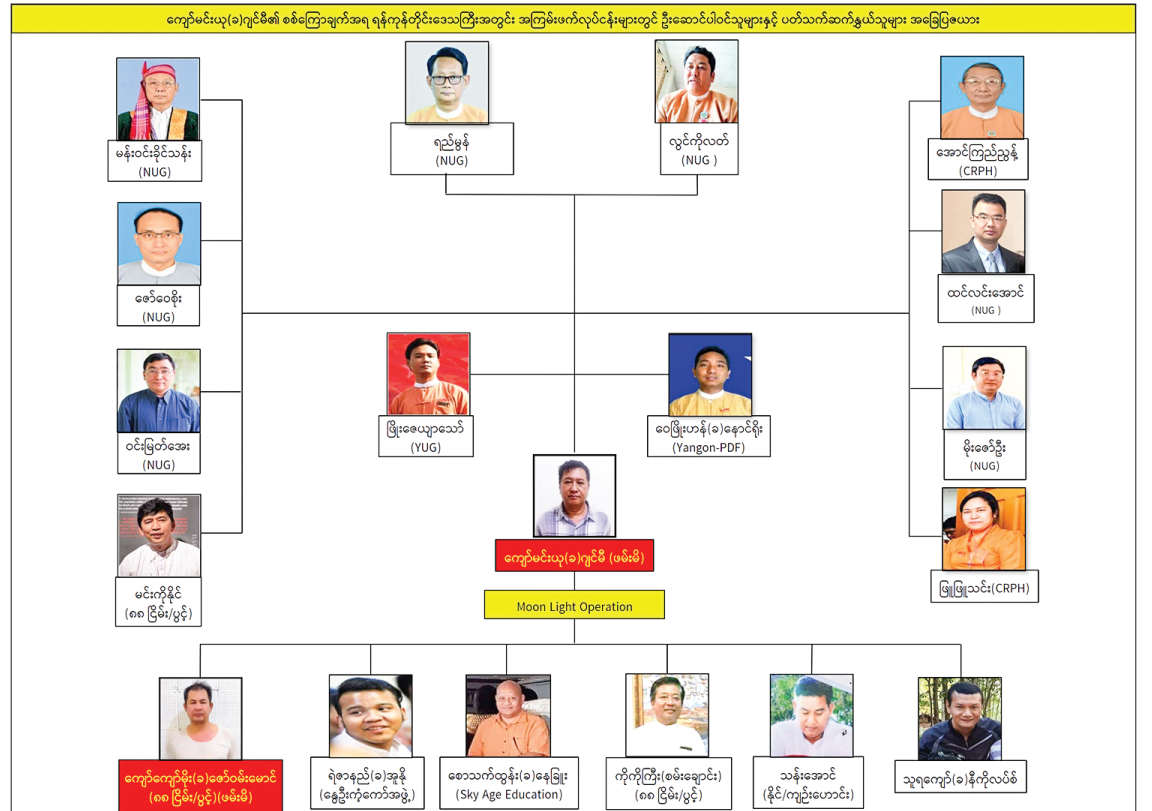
ကျော်မင်းယု(ခ)ဂျင်မီ၏ စစ်ကြောချက်အရ ရန်ကုန်တိုင်းဒေသကြီးအတွင်း အကြမ်းဖက်လုပ်ငန်းများတွင် ဦးဆောင်ပါဝင်သူများနှင့် ပတ်သက်ဆက်နွယ်သူများ အခြေပြဇယား

မန်းဝင်းခိုင်သန်း
(NUG)

ရည်မွန်
(NUG)

လွင်ကိုလတ်
(NUG )

အောင်ကြည်ညွန့်
(CRPH)

ဇော်ဝေစိုး
(NUG)

ထင်လင်းအောင်
(NUG )

ဝင်းမြတ်အေး
(NUG)

ဖြိုးဇေယျာသော်
(YUG)

ဝေဖြိုးဟန်(ခ)နောင်ရိုး
(Yangon-PDF)

မိုးဇော်ဦး
(NUG)

မင်းကိုနိုင်
(၈၈ ငြိမ်း/ပွင့်)

ကျော်မင်းယု(ခ)ဂျင်မီ (ဖမ်းမိ)

ဖြူဖြူသင်း(CRPH)

Moon Light Operation

ကျော်ကျော်မိုး(ခ)ဇော်ဝမ်းမောင်
(၈၈ ငြိမ်း/ပွင့်)(ဖမ်းမိ)

ရဲဇာနည်(ခ)အူနီ
(နွေဦးကံ့ကော်အဖွဲ့)

စောသက်ထွန်း(ခ)နေခြည်
(Sky Age Education)

ကိုကိုကြီး(စမ်းချောင်း)
(၈၈ ငြိမ်း/ပွင့်)

သန်းအောင်
(နိုင်/ကျူးပေါင်း)

သူရကျော်(ခ)နီကိုလပ်စ်